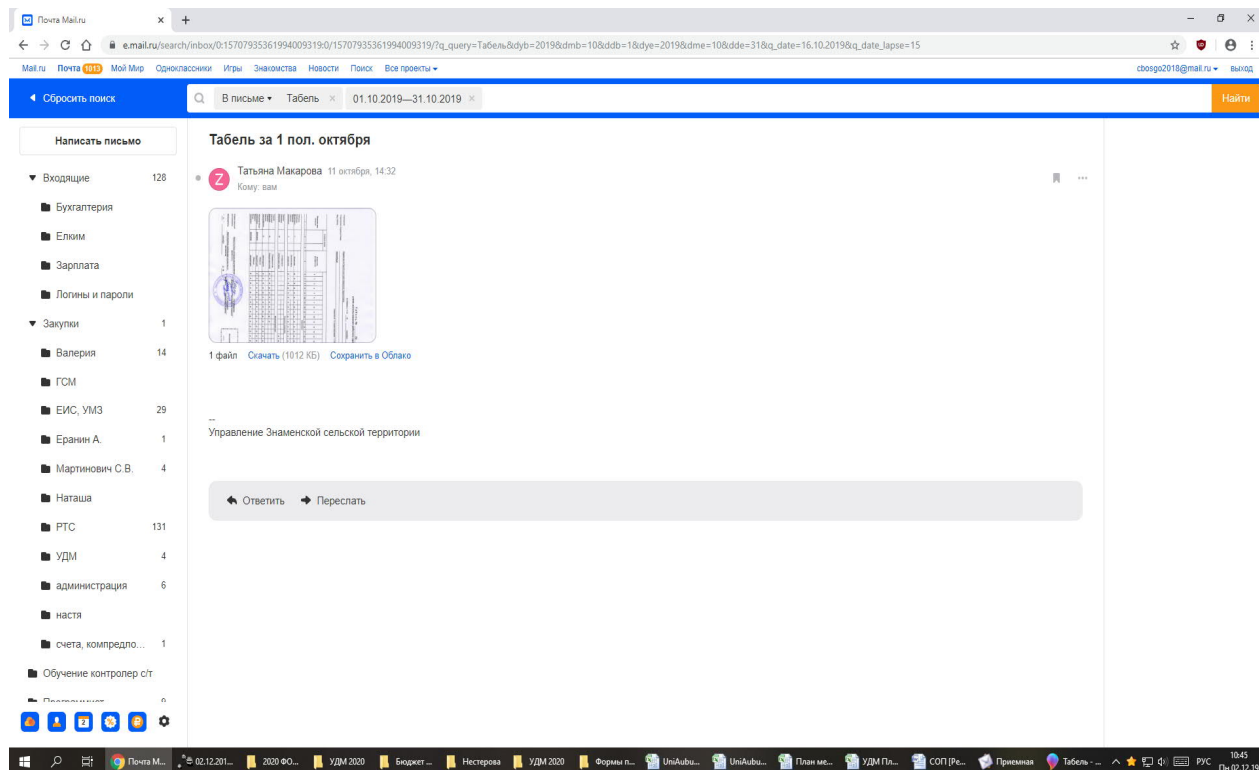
Почта Mail.ru

e.mail.ru/search/inbox/0:15707935361994009319:0/15707935361994009319/?q_query=Табель&dyb=2019&dmb=10&ddb=1&dye=2019&dme=10&dde=31&q_date=16.10.2019&q_date_lapse=15

Mail.ru Почта 1013 Мой Мир Одноклассники Игры Знакомства Новости Поиск Все проекты

cbosgo2018@mail.ru выход

◂ Сбросить поиск

В письме Табель × 01.10.2019—31.10.2019 ×

Найти

Написать письмо

Входящие 128
Бухгалтерия
Елким
Зарплата
Логины и пароли
Закупки 1
Валерия 14
ГСМ
ЕИС, УМЗ 29
Еранин А. 1
Мартинович С.В. 4
Наташа
РТС 131
УДМ 4
администрация 6
настя
счета, компредло... 1
Обучение контролер с/т
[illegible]

Табель за 1 пол. октября

Татьяна Макарова 11 октября, 14:32
Кому: вам

1 файл Скачать (1012 КБ) Сохранить в Облако

--
Управление Знаменской сельской территории

Ответить Переслать

Почта М... 02.12.201... 2020 ФО... УДМ 2020 Бюджет ... Нестерова УДМ 2020 Формы п... UniAubu... UniAubu... План ме... УДМ Пл... СОП [Ре... Приемная Табель - ... РУС 10:45 Пн 02.12.19